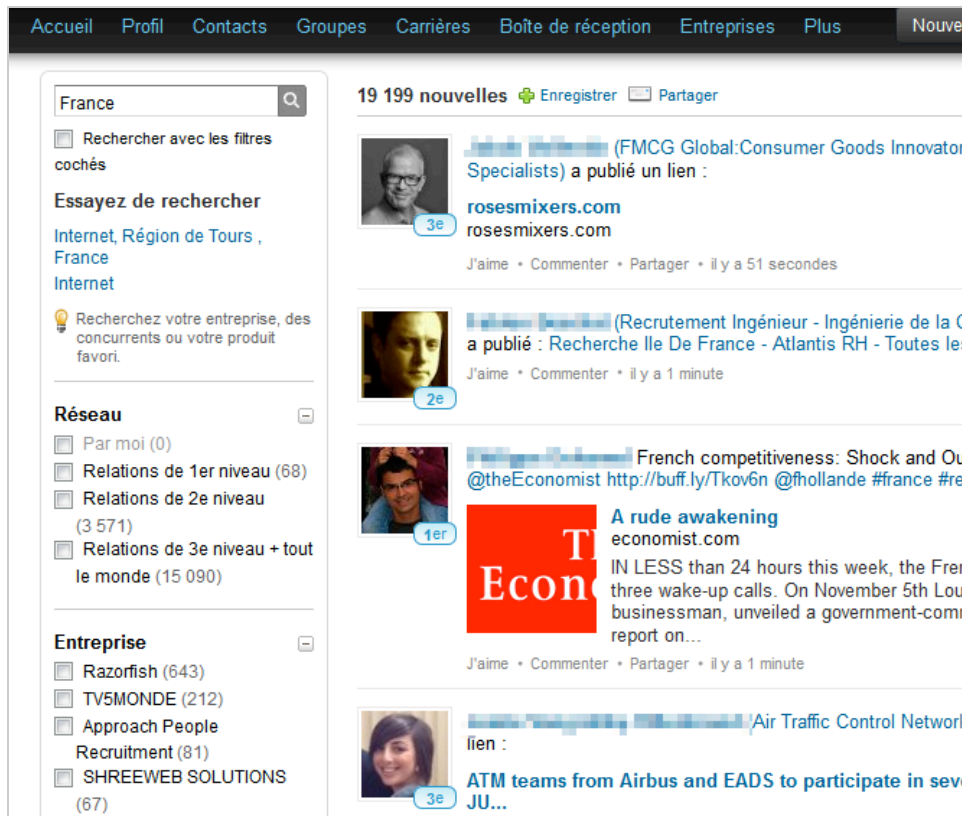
Accueil Profil Contacts Groupes Carrières Boîte de réception Entreprises Plus Nouve

France

Rechercher avec les filtres cochés

Essayez de rechercher

Internet, Région de Tours , France

Internet

Recherchez votre entreprise, des concurrents ou votre produit favori.

Réseau

Par moi (0)

Relations de 1er niveau (68)

Relations de 2e niveau (3 571)

Relations de 3e niveau + tout le monde (15 090)

Entreprise

Razorfish (643)

TV5MONDE (212)

Approach People Recruitment (81)

SHREEWEB SOLUTIONS (67)

19 199 nouvelles Enregistrer Partager

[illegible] (FMCG Global:Consumer Goods Innovator Specialists) a publié un lien :

3e

rosesmixers.com

rosesmixers.com

J'aime · Commenter · Partager · il y a 51 secondes

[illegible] (Recrutement Ingénieur - Ingénierie de la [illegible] a publié : Recherche Ile De France - Atlantis RH - Toutes les

2e

J'aime · Commenter · il y a 1 minute

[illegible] French competitiveness: Shock and Ou @theEconomist http://buff.ly/Tkov6n @fhollande #france #re

1er

The Econo

A rude awakening

economist.com

IN LESS than 24 hours this week, the Fren three wake-up calls. On November 5th Lou businessman, unveiled a government-comm report on...

J'aime · Commenter · Partager · il y a 1 minute

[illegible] Air Traffic Control Network lien :

3e

ATM teams from Airbus and EADS to participate in seve JU...